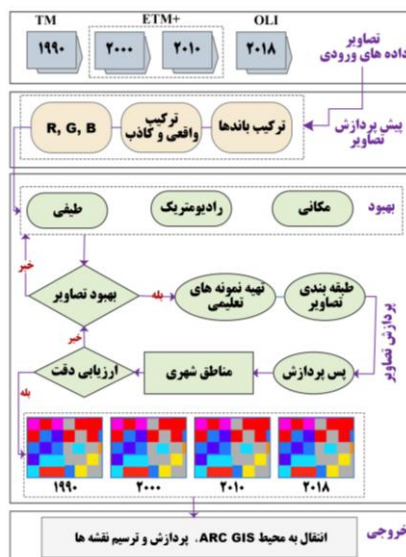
TM
ETM+
OLI
۱۹۹۰
۲۰۰۰
۲۰۱۰
۲۰۱8
تصاویر
داده های ورودی

پیش پردازش
تصاویر
ترکیب باندها
ترکیب
واقعی و کاذب
R, G, B

بهبود
مکانی
رادیومتریک
طیفی

خیر
بهبود تصاویر
بله
تهیه نمونه های
تعلیمی
طبقه بندی
تصاویر
پردازش تصاویر
خیر
ارزیابی دقت
مناطق شهری
پس پردازش
بله

۱۹۹۰
۲۰۰۰
۲۰۱۰
۲۰۱8

خروجی
انتقال به محیط ARC GIS، پردازش و ترسیم نقشه ها